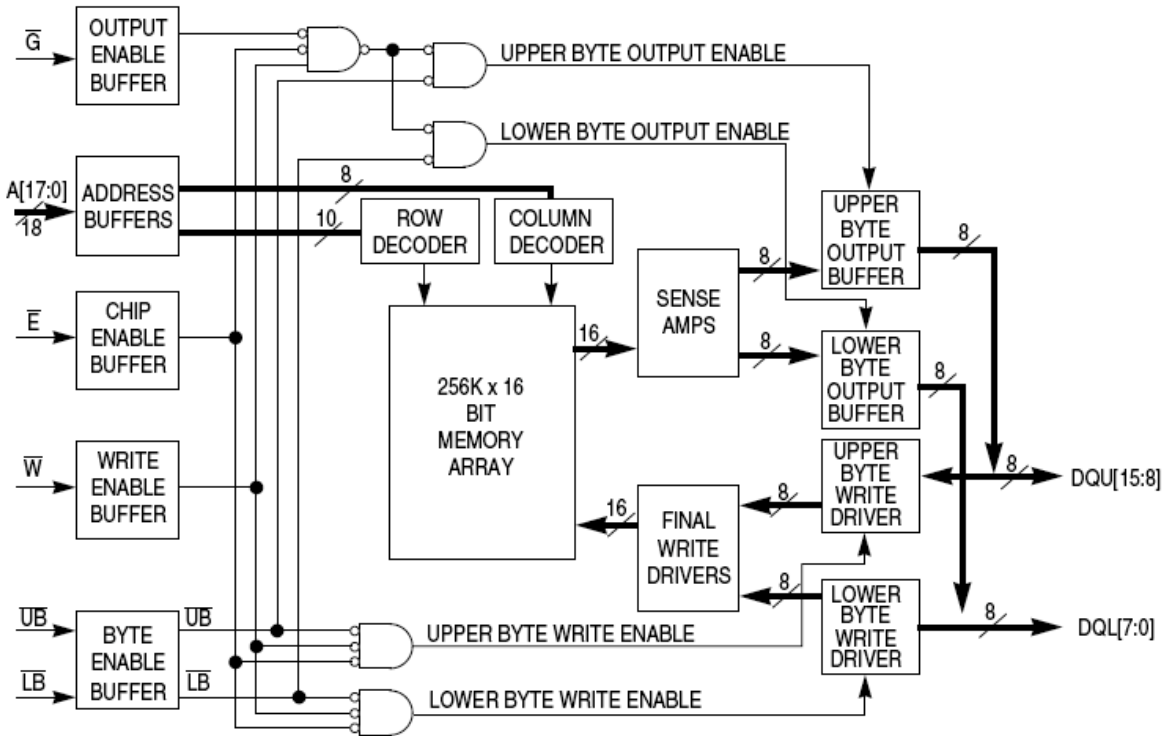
$\overline{G}$

OUTPUT ENABLE BUFFER

UPPER BYTE OUTPUT ENABLE

LOWER BYTE OUTPUT ENABLE

A[17:0]

18

ADDRESS BUFFERS

8

10

ROW DECODER

COLUMN DECODER

UPPER BYTE OUTPUT BUFFER

8

SENSE AMPS

8

8

$\overline{E}$

CHIP ENABLE BUFFER

16

256K x 16 BIT MEMORY ARRAY

LOWER BYTE OUTPUT BUFFER

8

$\overline{W}$

WRITE ENABLE BUFFER

UPPER BYTE WRITE DRIVER

8

DQU[15:8]

16

FINAL WRITE DRIVERS

8

8

LOWER BYTE WRITE DRIVER

8

DQL[7:0]

$\overline{UB}$

$\overline{LB}$

BYTE ENABLE BUFFER

$\overline{UB}$

$\overline{LB}$

UPPER BYTE WRITE ENABLE

LOWER BYTE WRITE ENABLE